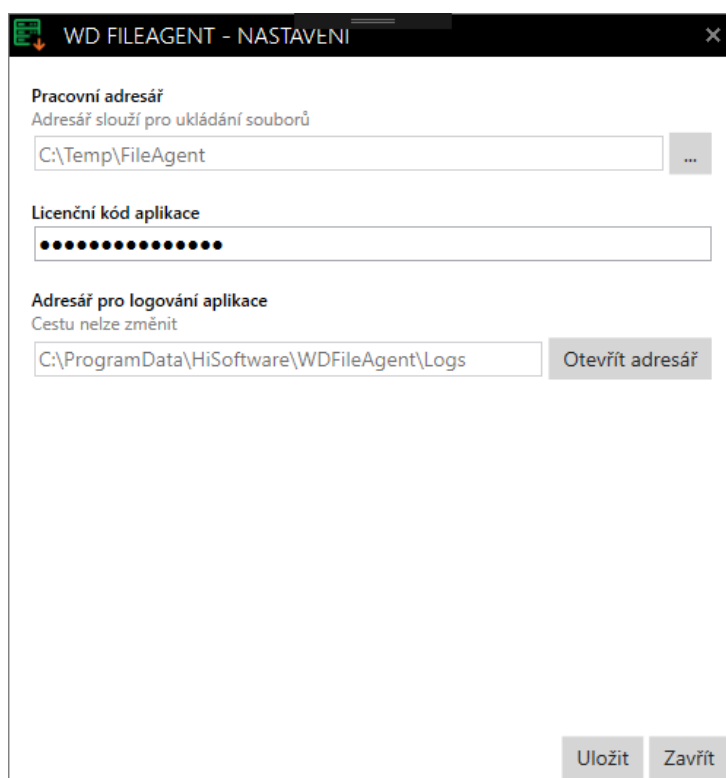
WD FILEAGENT - NASTAVENÍ

×

Pracovní adresář
Adresář slouží pro ukládání souborů

C:\Temp\FileAgent

...

Licenční kód aplikace

•••••••••••••••

Adresář pro logování aplikace
Cestu nelze změnit

C:\ProgramData\HiSoftware\WDFileAgent\Logs

Otevřít adresář

Uložit

Zavřít